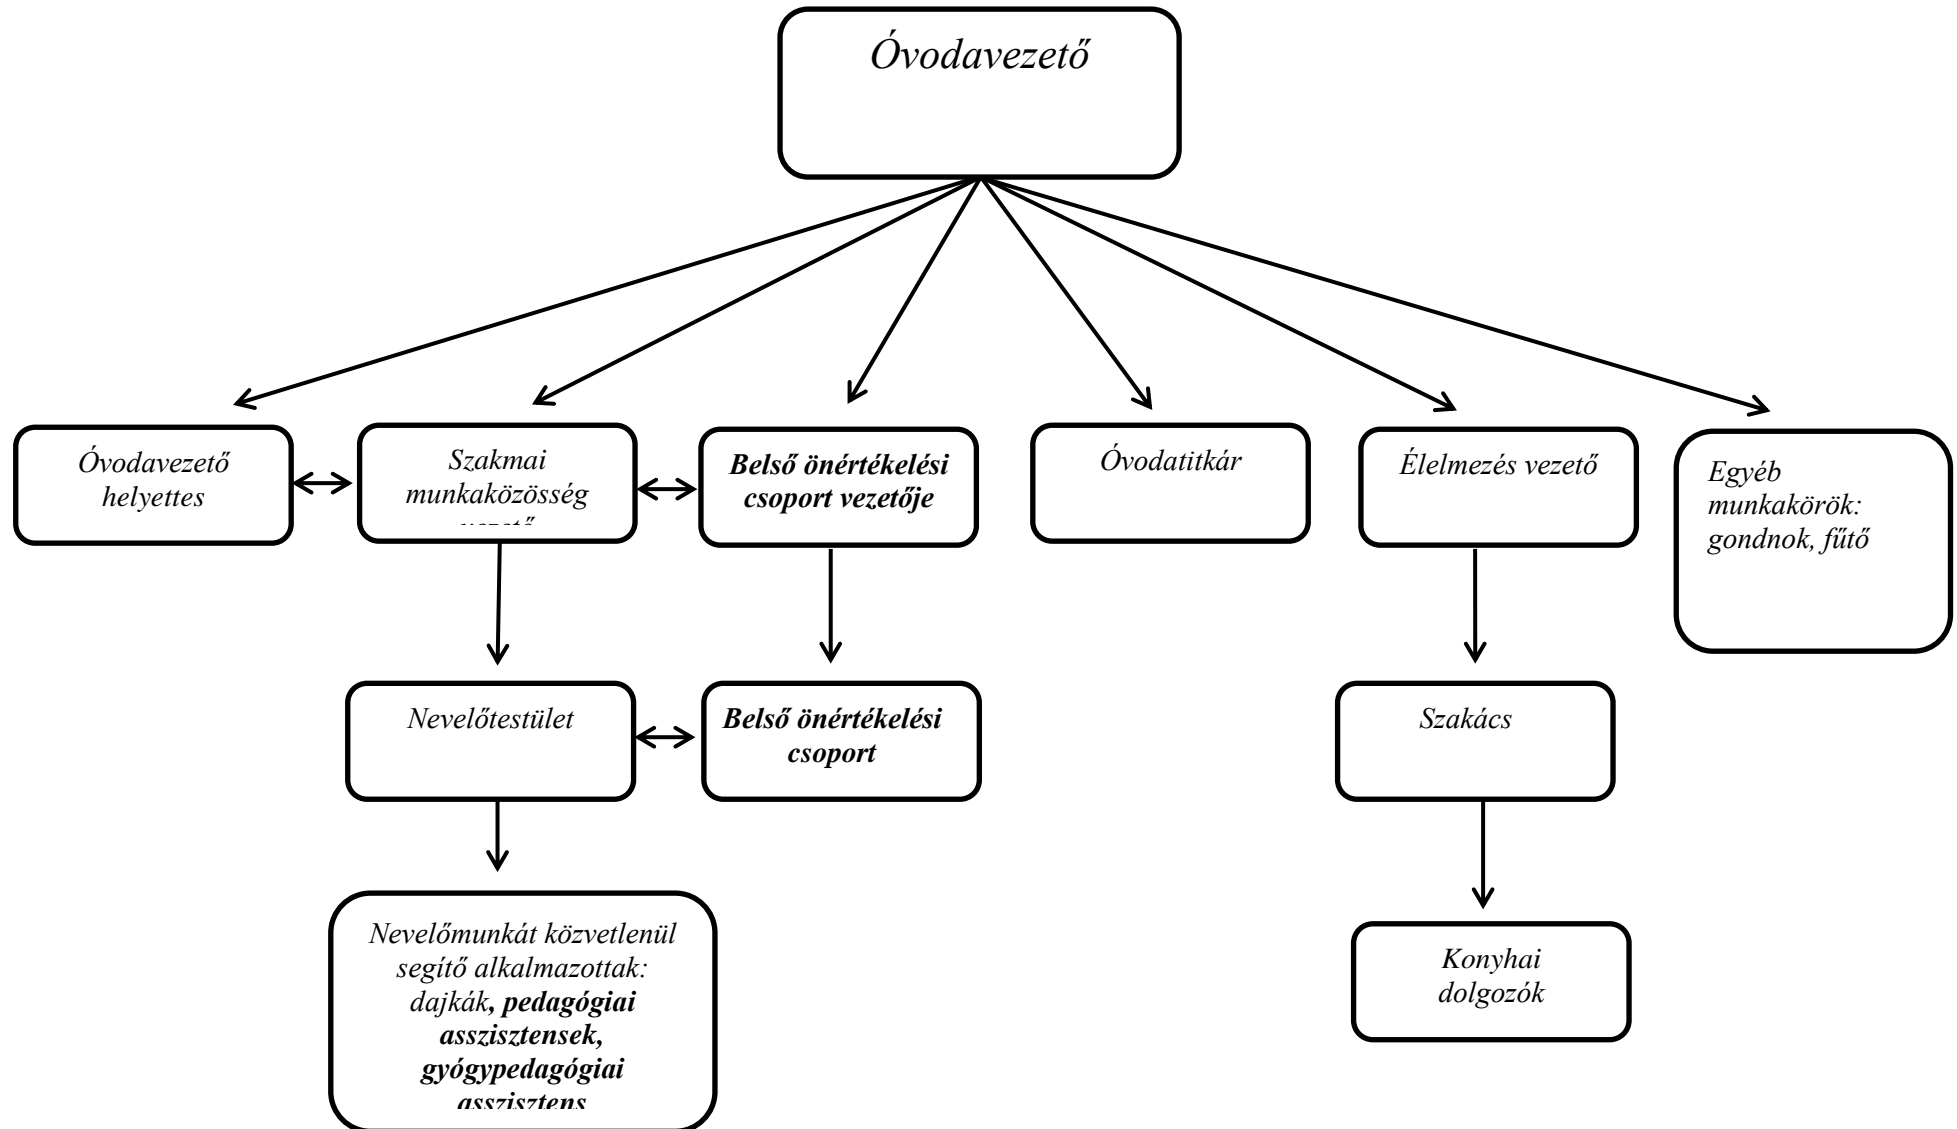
Óvodavezető

Óvodavezető helyettes

Szakmai munkaközösség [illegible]

**Belső önértékelési csoport vezetője**

Óvodatitkár

Élelmezés vezető

Egyéb munkakörök: gondnok, fűtő

Nevelőtestület

**Belső önértékelési csoport**

Szakács

Nevelőmunkát közvetlenül segítő alkalmazottak: dajkák**, pedagógiai asszisztensek, gyógypedagógiai asszisztens**

Konyhai dolgozók